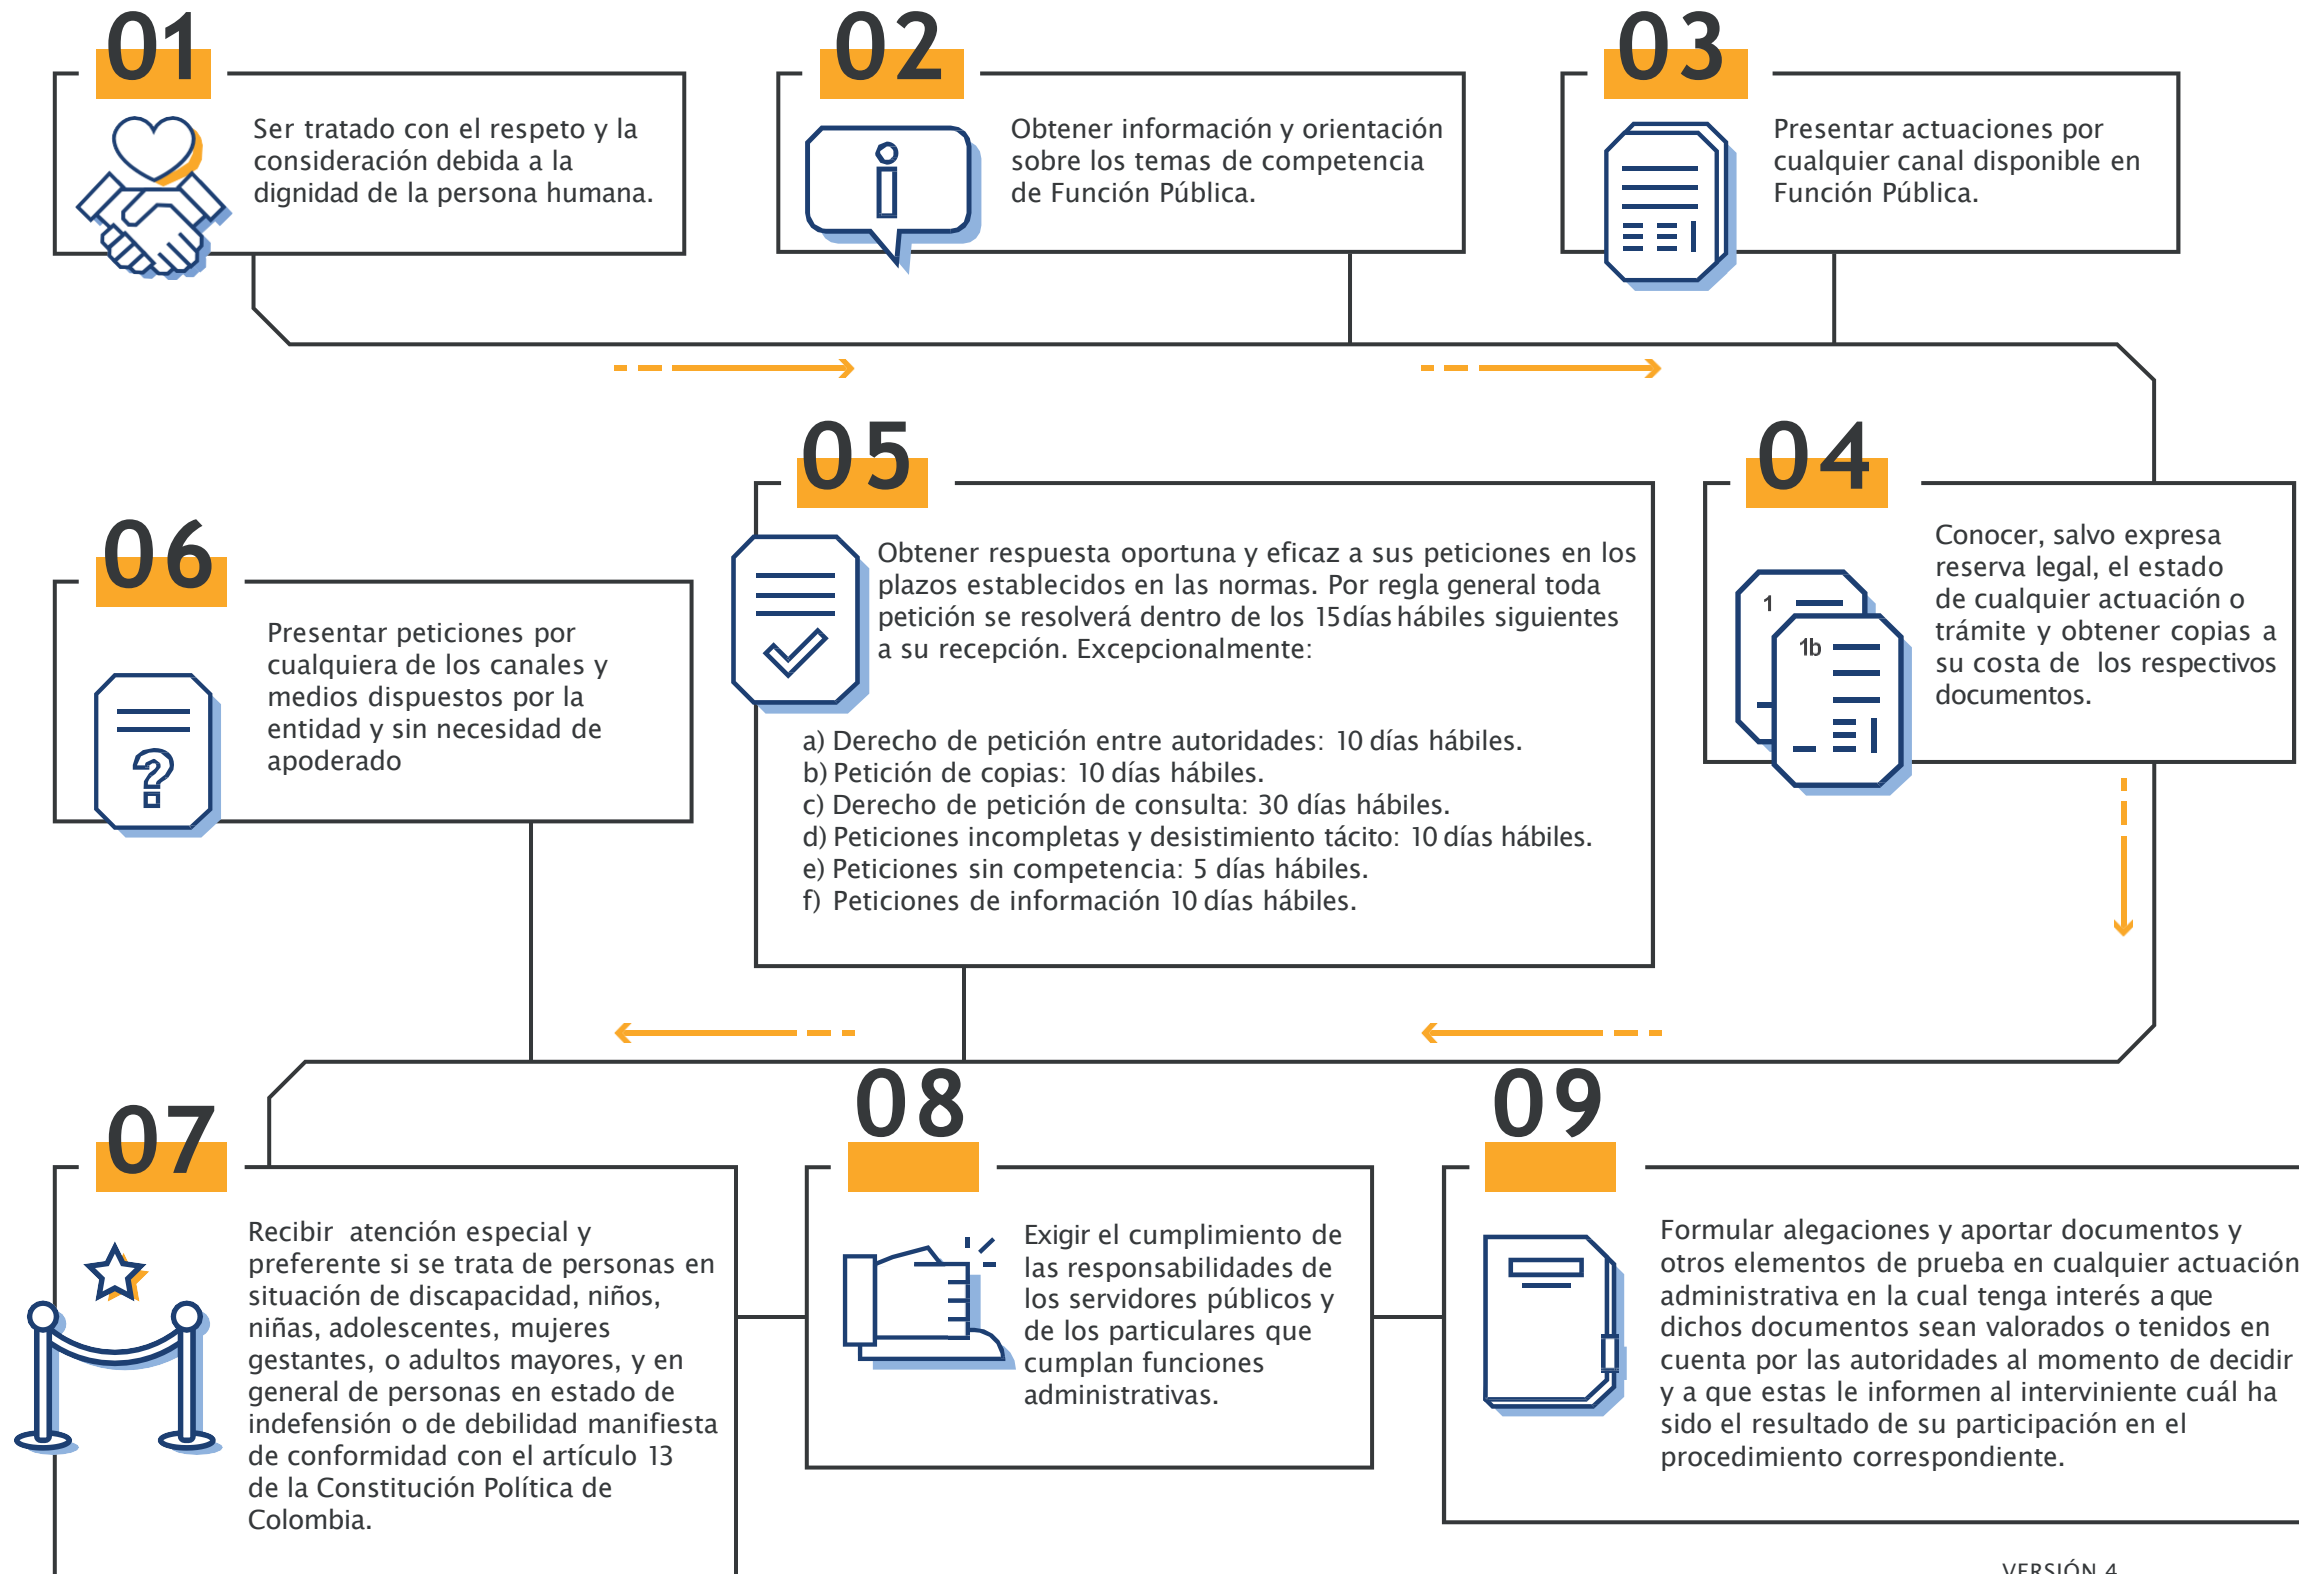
01

Ser tratado con el respeto y la consideración debida a la dignidad de la persona humana.

02

Obtener información y orientación sobre los temas de competencia de Función Pública.

03

Presentar actuaciones por cualquier canal disponible en Función Pública.

05

Obtener respuesta oportuna y eficaz a sus peticiones en los plazos establecidos en las normas. Por regla general toda petición se resolverá dentro de los 15 días hábiles siguientes a su recepción. Excepcionalmente:

a) Derecho de petición entre autoridades: 10 días hábiles.
b) Petición de copias: 10 días hábiles.
c) Derecho de petición de consulta: 30 días hábiles.
d) Peticiones incompletas y desistimiento tácito: 10 días hábiles.
e) Peticiones sin competencia: 5 días hábiles.
f) Peticiones de información 10 días hábiles.

04

1
1b

Conocer, salvo expresa reserva legal, el estado de cualquier actuación o trámite y obtener copias a su costa de los respectivos documentos.

06

Presentar peticiones por cualquiera de los canales y medios dispuestos por la entidad y sin necesidad de apoderado

07

Recibir atención especial y preferente si se trata de personas en situación de discapacidad, niños, niñas, adolescentes, mujeres gestantes, o adultos mayores, y en general de personas en estado de indefensión o de debilidad manifiesta de conformidad con el artículo 13 de la Constitución Política de Colombia.

08

Exigir el cumplimiento de las responsabilidades de los servidores públicos y de los particulares que cumplan funciones administrativas.

09

Formular alegaciones y aportar documentos y otros elementos de prueba en cualquier actuación administrativa en la cual tenga interés a que dichos documentos sean valorados o tenidos en cuenta por las autoridades al momento de decidir y a que estas le informen al interviniente cuál ha sido el resultado de su participación en el procedimiento correspondiente.

VERSIÓN 4